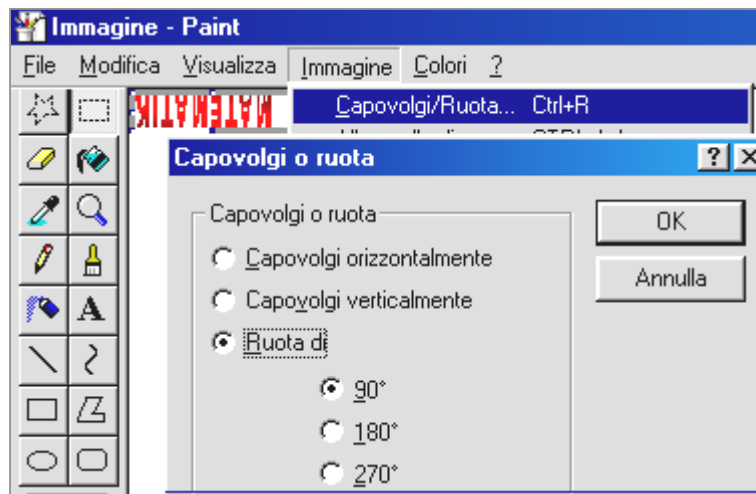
Immagine - Paint
File Modifica Visualizza Immagine Colori ?
Capovolgi/Ruota... Ctrl+R
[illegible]
Capovolgi o ruota
?
Capovolgi o ruota
Capovolgi orizzontalmente
Capovolgi verticalmente
Ruota di
90°
180°
270°
OK
Annulla
A